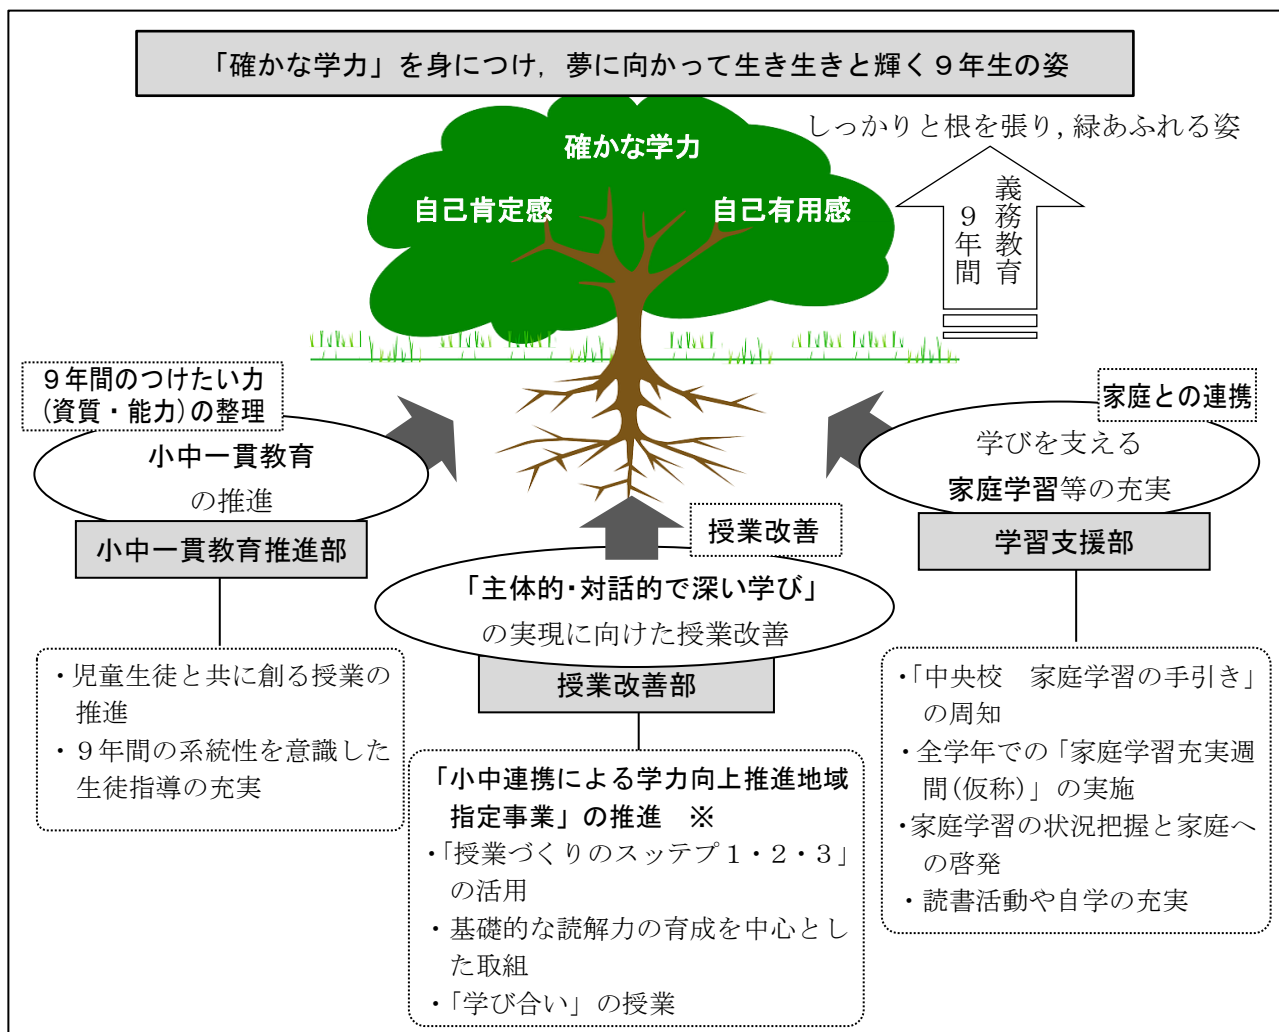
「確かな学力」を身につけ，夢に向かって生き生きと輝く９年生の姿

しっかりと根を張り，緑あふれる姿

確かな学力

自己肯定感

自己有用感

９年間

義務教育

９年間のつけたい力
（資質・能力）の整理

小中一貫教育
の推進

小中一貫教育推進部

・児童生徒と共に創る授業の推進
・９年間の系統性を意識した生徒指導の充実

授業改善

「主体的･対話的で深い学び」
の実現に向けた授業改善

授業改善部

「小中連携による学力向上推進地域指定事業」の推進　※
・「授業づくりのスッテプ１・２・３」の活用
・基礎的な読解力の育成を中心とした取組
・「学び合い」の授業

家庭との連携

学びを支える
家庭学習等の充実

学習支援部

・「中央校　家庭学習の手引き」の周知
・全学年での「家庭学習充実週間（仮称）」の実施
・家庭学習の状況把握と家庭への啓発
・読書活動や自学の充実